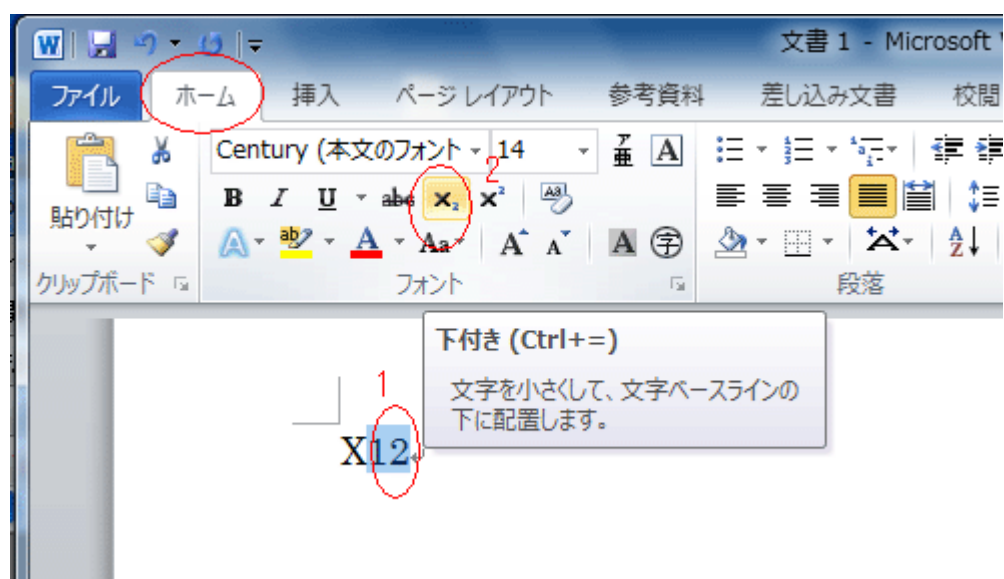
文書 1 - Microsoft

ファイル ホーム 挿入 ページ レイアウト 参考資料 差し込み文書 校閲

貼り付け
クリップボード

Century (本文のフォント 14
B I U abc $x_2$ $x^2$
フォント

段落

2

下付き (Ctrl+=)

文字を小さくして、文字ベースラインの下に配置します。

1

X12